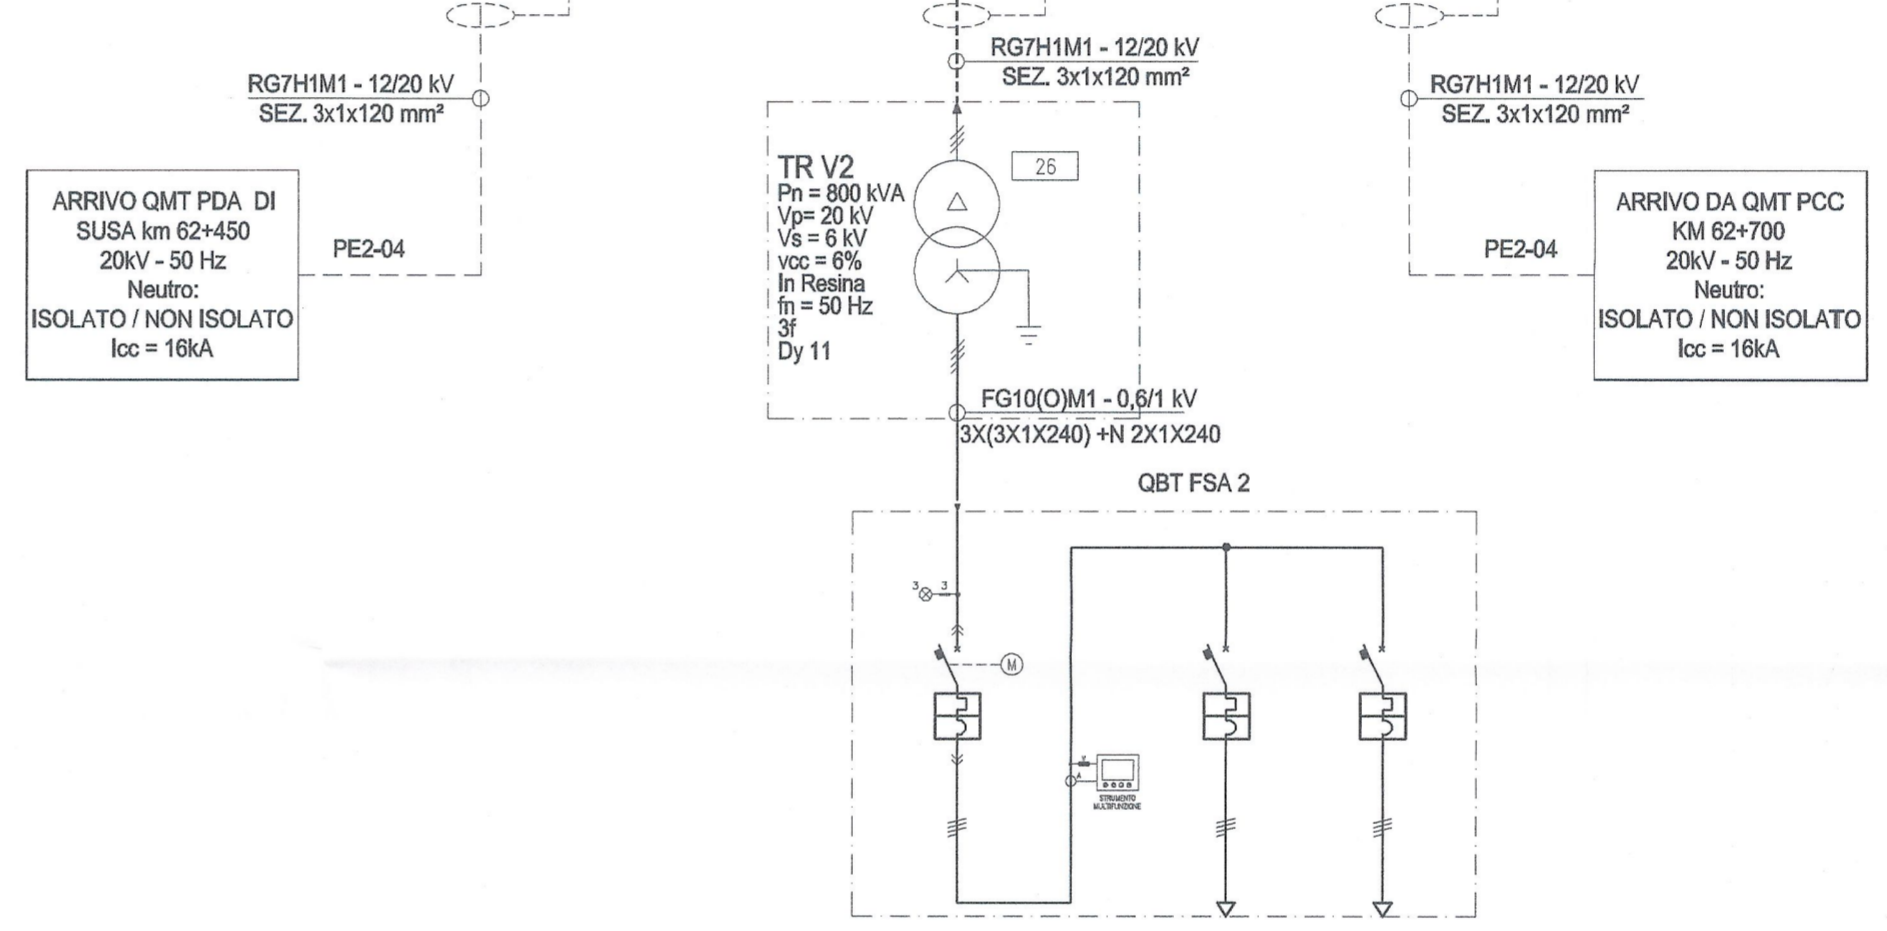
RG7H1M1 - 12/20 kV
SEZ. 3x1x120 mm²

ARRIVO QMT PDA DI SUSA km 62+450
20kV - 50 Hz
Neutro:
ISOLATO / NON ISOLATO
Icc = 16kA

PE2-04

RG7H1M1 - 12/20 kV
SEZ. 3x1x120 mm²

TR V2
Pn = 800 kVA
Vp= 20 kV
Vs = 6 kV
vcc = 6%
In Resina
fn = 50 Hz
3f
Dy 11

26

FG10(O)M1 - 0,6/1 kV
3X(3X1X240) +N 2X1X240

QBT FSA 2

3 3

M

V
A

STRUMENTO MULTIFUNZIONE

RG7H1M1 - 12/20 kV
SEZ. 3x1x120 mm²

PE2-04

ARRIVO DA QMT PCC
KM 62+700
20kV - 50 Hz
Neutro:
ISOLATO / NON ISOLATO
Icc = 16kA